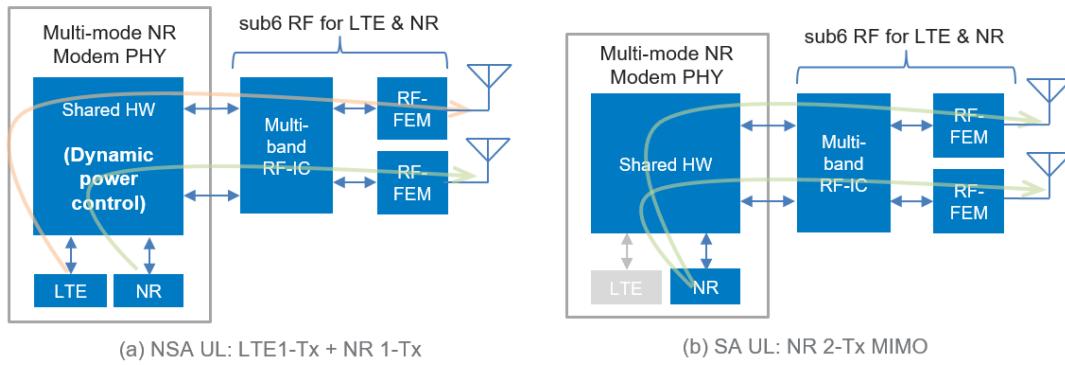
Multi-mode NR Modem PHY

sub6 RF for LTE & NR

Shared HW

(Dynamic power control)

Multi-band RF-IC

RF-FEM

RF-FEM

LTE

NR

(a) NSA UL: LTE1-Tx + NR 1-Tx

Multi-mode NR Modem PHY

sub6 RF for LTE & NR

Shared HW

Multi-band RF-IC

RF-FEM

RF-FEM

LTE

NR

(b) SA UL: NR 2-Tx MIMO